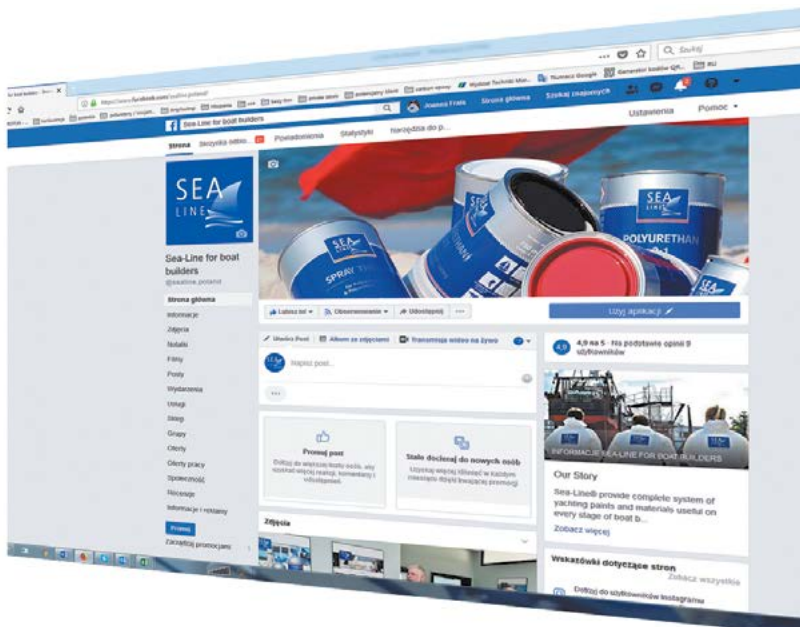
Szukaj

Sea-Line for boat builders

Joanna Frais  Strona główna  Szukaj znajomych

Ustawienia  Pomoc

Strona  Skrzynka odbio...  Powiadomienia  Statystyki  Narzędzia do p...

SEA LINE

POLYURETHAN

SPRAY

Sea-Line for boat builders
@sealine.poland

Strona główna
Informacje
Zdjęcia
Szlaki
Filmy
Posty
Wydarzenia
Usługi
Sklep
Grupy
Oferty
Oferty pracy
Społeczność
Recenzje
Informacje i reklamy

Promuj
Zarządzaj promocjami

Lubisz to!  Obserwowanie  Udostępnij  ...

Użyj aplikacji

Utwórz Post  Album ze zdjęciami  Transmisja wideo na żywo

Napisz post...

Promuj post
Dotrzyj do większej liczby osób, aby uzyskać więcej reakcji, komentarzy i udostępnień.

Stało docieraj do nowych osób
Uzyskaj więcej odsłon w ramach ciągłej kampanii promocji.

Zdjęcia

4,9 na 5 · Na podstawie opinii 9 użytkowników

INFORMACJE SEA-LINE FOR BOAT BUILDERS

Our Story
Sea-Line® provide complete system of yachting paints and materials useful on every stage of boat b...
Zobacz więcej

Wskazówki dotyczące stron  Zobacz wszystkie

Dotrzyj do użytkowników Instagrama